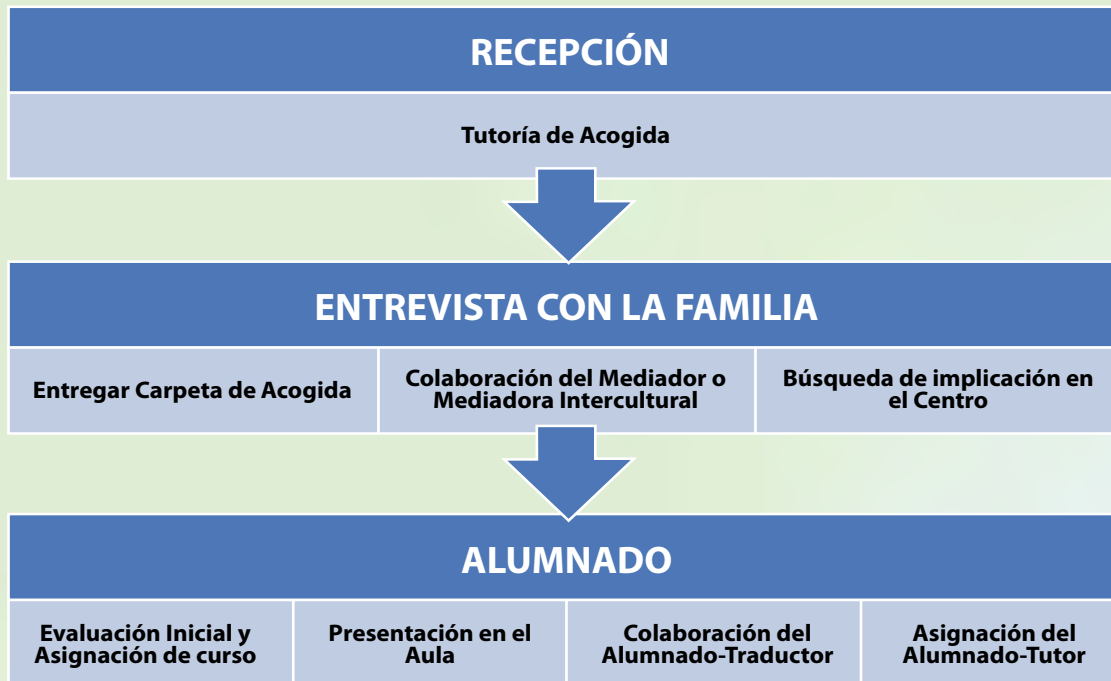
RECEPCIÓN

Tutoría de Acogida

ENTREVISTA CON LA FAMILIA

Entregar Carpeta de Acogida

Colaboración del Mediador o Mediadora Intercultural

Búsqueda de implicación en el Centro

ALUMNADO

Evaluación Inicial y Asignación de curso

Presentación en el Aula

Colaboración del Alumnado-Traductor

Asignación del Alumnado-Tutor